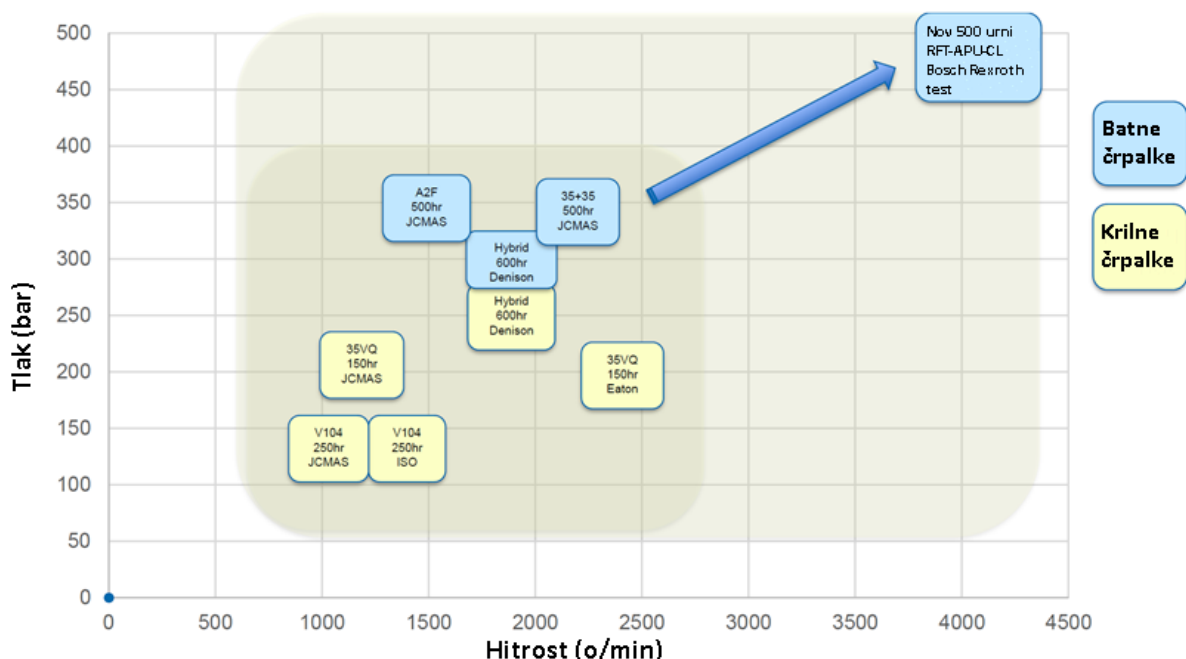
500
450
400
350
300
250
200
150
100
50
0

Tlak (bar)

0 500 1000 1500 2000 2500 3000 3500 4000 4500

Hitrost (o/min)

Nov 500 urni RFT-APU-CL Bosch Rexroth test

A2F 500hr JCMAS

35+35 500hr JCMAS

Hybrid 600hr Denison

Hybrid 600hr Denison

35VQ 150hr JCMAS

35VQ 150hr Eaton

V104 250hr JCMAS

V104 250hr ISO

Batne črpalke

Krilne črpalke